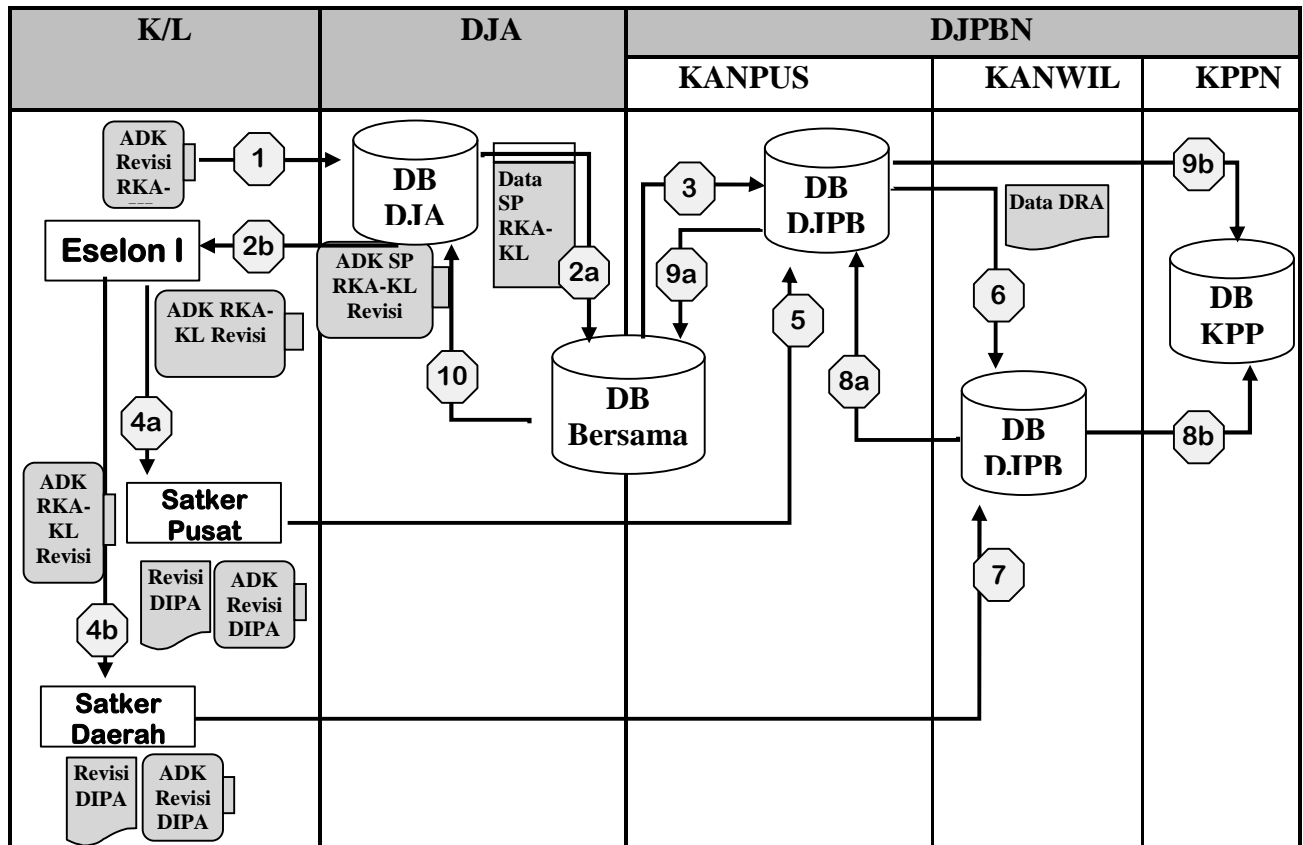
K/L
DJA
DJPBN
KANPUS
KANWIL
KPPN

ADK Revisi RKA-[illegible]
1
DB DJA
Data SP RKA-KL
3
DB DJPB
9b
Data DRA
Eselon I
2b
ADK SP RKA-KL Revisi
2a
9a
ADK RKA-KL Revisi
5
6
DB KPP
10
DB Bersama
8a
4a
DB DJPB
8b
ADK RKA-KL Revisi
Satker Pusat
Revisi DIPA
ADK Revisi DIPA
7
4b
Satker Daerah
Revisi DIPA
ADK Revisi DIPA